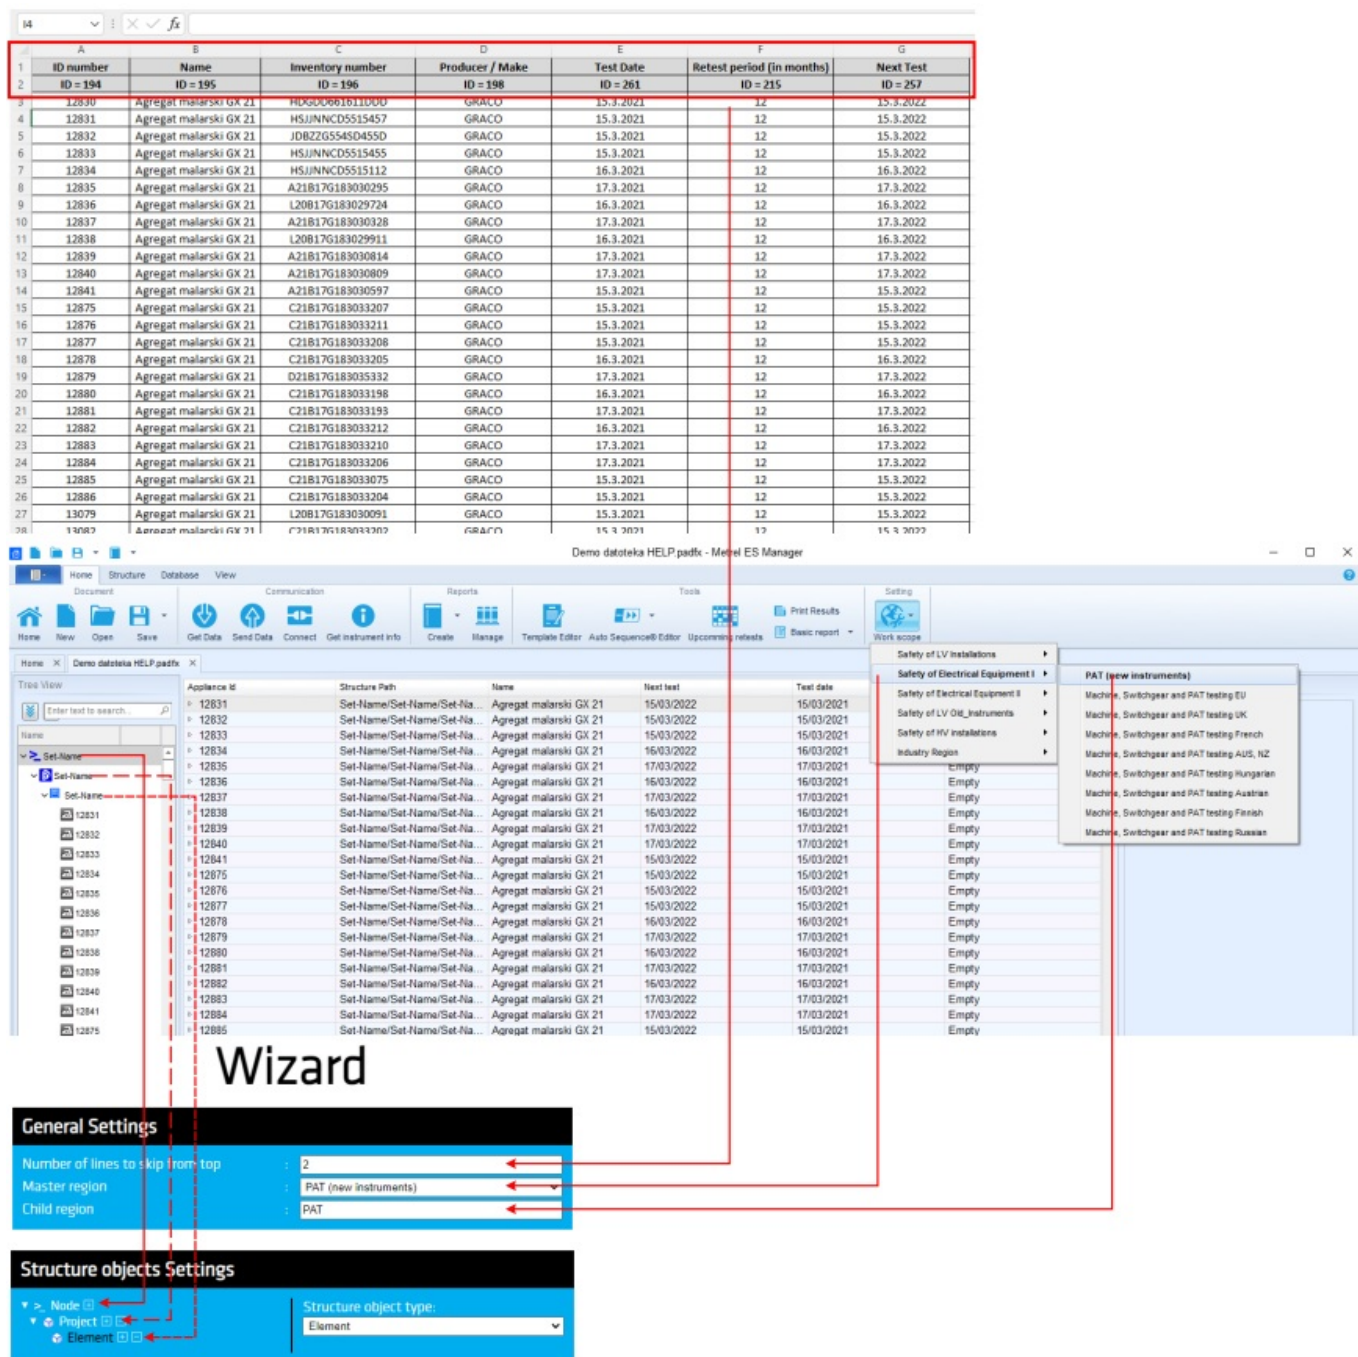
I4 $f_x$

| | A | B | C | D | E | F | G |
|---|---|---|---|---|---|---|---|
| 1 | ID number | Name | Inventory number | Producer / Make | Test Date | Retest period (in months) | Next Test |
| 2 | ID = 194 | ID = 195 | ID = 196 | ID = 198 | ID = 261 | ID = 215 | ID = 257 |
| 3 | 12830 | Agregat malarski GX 21 | HDGDD661611DDD | GRACO | 15.3.2021 | 12 | 15.3.2022 |
| 4 | 12831 | Agregat malarski GX 21 | HSJJNNCD5515457 | GRACO | 15.3.2021 | 12 | 15.3.2022 |
| 5 | 12832 | Agregat malarski GX 21 | JDBZZG5545D455D | GRACO | 15.3.2021 | 12 | 15.3.2022 |
| 6 | 12833 | Agregat malarski GX 21 | HSJJNNCD5515455 | GRACO | 15.3.2021 | 12 | 15.3.2022 |
| 7 | 12834 | Agregat malarski GX 21 | HSJJNNCD5515112 | GRACO | 16.3.2021 | 12 | 16.3.2022 |
| 8 | 12835 | Agregat malarski GX 21 | A21B17G183030295 | GRACO | 17.3.2021 | 12 | 17.3.2022 |
| 9 | 12836 | Agregat malarski GX 21 | L20B17G183029724 | GRACO | 16.3.2021 | 12 | 16.3.2022 |
| 10 | 12837 | Agregat malarski GX 21 | A21B17G183030328 | GRACO | 17.3.2021 | 12 | 17.3.2022 |
| 11 | 12838 | Agregat malarski GX 21 | L20B17G183029911 | GRACO | 16.3.2021 | 12 | 16.3.2022 |
| 12 | 12839 | Agregat malarski GX 21 | A21B17G183030814 | GRACO | 17.3.2021 | 12 | 17.3.2022 |
| 13 | 12840 | Agregat malarski GX 21 | A21B17G183030809 | GRACO | 17.3.2021 | 12 | 17.3.2022 |
| 14 | 12841 | Agregat malarski GX 21 | A21B17G183030597 | GRACO | 15.3.2021 | 12 | 15.3.2022 |
| 15 | 12875 | Agregat malarski GX 21 | C21B17G183033207 | GRACO | 15.3.2021 | 12 | 15.3.2022 |
| 16 | 12876 | Agregat malarski GX 21 | C21B17G183033211 | GRACO | 15.3.2021 | 12 | 15.3.2022 |
| 17 | 12877 | Agregat malarski GX 21 | C21B17G183033208 | GRACO | 15.3.2021 | 12 | 15.3.2022 |
| 18 | 12878 | Agregat malarski GX 21 | C21B17G183033205 | GRACO | 16.3.2021 | 12 | 16.3.2022 |
| 19 | 12879 | Agregat malarski GX 21 | D21B17G183035332 | GRACO | 17.3.2021 | 12 | 17.3.2022 |
| 20 | 12880 | Agregat malarski GX 21 | C21B17G183033198 | GRACO | 16.3.2021 | 12 | 16.3.2022 |
| 21 | 12881 | Agregat malarski GX 21 | C21B17G183033193 | GRACO | 17.3.2021 | 12 | 17.3.2022 |
| 22 | 12882 | Agregat malarski GX 21 | C21B17G183033212 | GRACO | 16.3.2021 | 12 | 16.3.2022 |
| 23 | 12883 | Agregat malarski GX 21 | C21B17G183033210 | GRACO | 17.3.2021 | 12 | 17.3.2022 |
| 24 | 12884 | Agregat malarski GX 21 | C21B17G183033206 | GRACO | 17.3.2021 | 12 | 17.3.2022 |
| 25 | 12885 | Agregat malarski GX 21 | C21B17G183033075 | GRACO | 15.3.2021 | 12 | 15.3.2022 |
| 26 | 12886 | Agregat malarski GX 21 | C21B17G183033204 | GRACO | 15.3.2021 | 12 | 15.3.2022 |
| 27 | 13079 | Agregat malarski GX 21 | L20B17G183030091 | GRACO | 15.3.2021 | 12 | 15.3.2022 |
| 28 | 13082 | Agregat malarski GX 21 | C21B17G183033202 | GRACO | 15.3.2021 | 12 | 15.3.2022 |

Demo datoteka HELP.padfx - Metrel ES Manager

Home Structure Database View

Document: Home New Open Save
Communication: Get Data Send Data Connect Get instrument info
Reports: Create Manage
Tools: Template Editor Auto Sequence® Editor Upcoming retests Print Results Basic report
Setting: Work scope

Home Demo datoteka HELP.padfx

Tree View
Enter text to search...
Name
Set-Name
Set-Name
Set-Name
12831 12832 12833 12834 12835 12836 12837 12838 12839 12840 12841 12875

| Appliance Id | Structure Path | Name | Next test | Test date |
|---|---|---|---|---|
| 12831 | Set-Name/Set-Name/Set-Na... | Agregat malarski GX 21 | 15/03/2022 | 15/03/2021 |
| 12832 | Set-Name/Set-Name/Set-Na... | Agregat malarski GX 21 | 15/03/2022 | 15/03/2021 |
| 12833 | Set-Name/Set-Name/Set-Na... | Agregat malarski GX 21 | 15/03/2022 | 15/03/2021 |
| 12834 | Set-Name/Set-Name/Set-Na... | Agregat malarski GX 21 | 16/03/2022 | 16/03/2021 |
| 12835 | Set-Name/Set-Name/Set-Na... | Agregat malarski GX 21 | 17/03/2022 | 17/03/2021 |
| 12836 | Set-Name/Set-Name/Set-Na... | Agregat malarski GX 21 | 16/03/2022 | 16/03/2021 |
| 12837 | Set-Name/Set-Name/Set-Na... | Agregat malarski GX 21 | 17/03/2022 | 17/03/2021 |
| 12838 | Set-Name/Set-Name/Set-Na... | Agregat malarski GX 21 | 16/03/2022 | 16/03/2021 |
| 12839 | Set-Name/Set-Name/Set-Na... | Agregat malarski GX 21 | 17/03/2022 | 17/03/2021 |
| 12840 | Set-Name/Set-Name/Set-Na... | Agregat malarski GX 21 | 17/03/2022 | 17/03/2021 |
| 12841 | Set-Name/Set-Name/Set-Na... | Agregat malarski GX 21 | 15/03/2022 | 15/03/2021 |
| 12875 | Set-Name/Set-Name/Set-Na... | Agregat malarski GX 21 | 15/03/2022 | 15/03/2021 |
| 12876 | Set-Name/Set-Name/Set-Na... | Agregat malarski GX 21 | 15/03/2022 | 15/03/2021 |
| 12877 | Set-Name/Set-Name/Set-Na... | Agregat malarski GX 21 | 15/03/2022 | 15/03/2021 |
| 12878 | Set-Name/Set-Name/Set-Na... | Agregat malarski GX 21 | 16/03/2022 | 16/03/2021 |
| 12879 | Set-Name/Set-Name/Set-Na... | Agregat malarski GX 21 | 17/03/2022 | 17/03/2021 |
| 12880 | Set-Name/Set-Name/Set-Na... | Agregat malarski GX 21 | 16/03/2022 | 16/03/2021 |
| 12881 | Set-Name/Set-Name/Set-Na... | Agregat malarski GX 21 | 17/03/2022 | 17/03/2021 |
| 12882 | Set-Name/Set-Name/Set-Na... | Agregat malarski GX 21 | 16/03/2022 | 16/03/2021 |
| 12883 | Set-Name/Set-Name/Set-Na... | Agregat malarski GX 21 | 17/03/2022 | 17/03/2021 |
| 12884 | Set-Name/Set-Name/Set-Na... | Agregat malarski GX 21 | 17/03/2022 | 17/03/2021 |
| 12885 | Set-Name/Set-Name/Set-Na... | Agregat malarski GX 21 | 15/03/2022 | 15/03/2021 |

Empty Empty Empty Empty Empty Empty Empty Empty Empty Empty Empty Empty Empty Empty Empty Empty Empty Empty

Safety of LV Installations
Safety of Electrical Equipment I
Safety of Electrical Equipment II
Safety of LV Old_Instruments
Safety of HV Installations
Industry Region

PAT (new instruments)
Machine, Switchgear and PAT testing EU
Machine, Switchgear and PAT testing UK
Machine, Switchgear and PAT testing French
Machine, Switchgear and PAT testing AUS, NZ
Machine, Switchgear and PAT testing Hungarian
Machine, Switchgear and PAT testing Austrian
Machine, Switchgear and PAT testing Finnish
Machine, Switchgear and PAT testing Russian

Wizard

General Settings
Number of lines to skip from top : 2
Master region : PAT (new instruments)
Child region : PAT

Structure objects Settings
Node
Project
Element
Structure object type:
Element